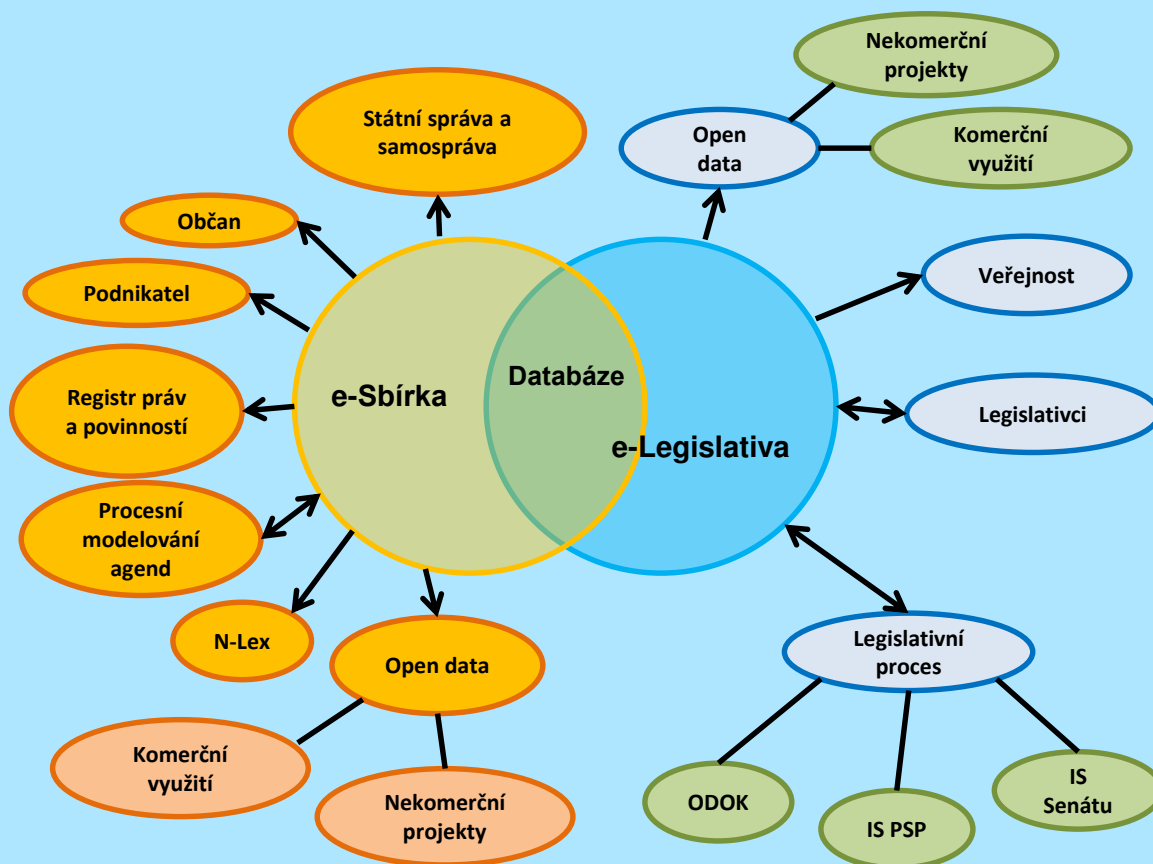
Státní správa a samospráva

Občan

Podnikatel

Registr práv a povinností

Procesní modelování agend

N-Lex

Open data

Komerční využití

Nekomerční projekty

e-Sbírka

Databáze

e-Legislativa

Nekomerční projekty

Open data

Komerční využití

Veřejnost

Legislativci

Legislativní proces

ODOK

IS PSP

IS Senátu